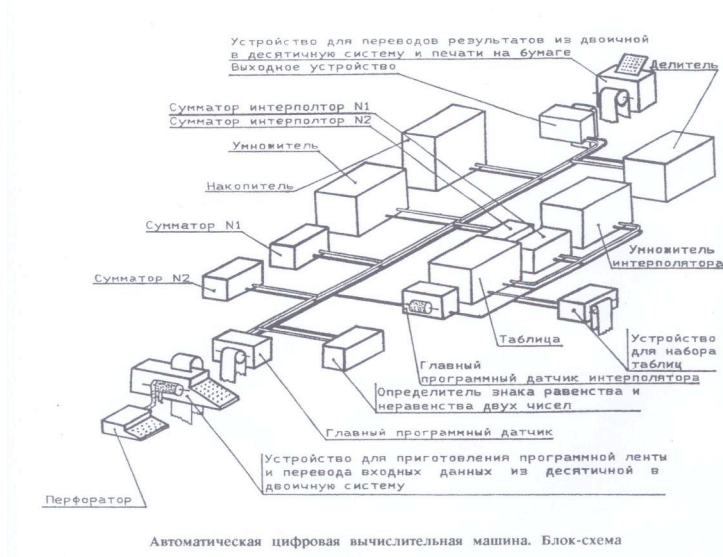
Устройство для переводов результатов из двоичной в десятичную систему и печати на бумаге

Выходное устройство

Делитель

Сумматор интерполтор N1

Сумматор интерполтор N2

Умножитель

Накопитель

Сумматор N1

Сумматор N2

Умножитель интерполятора

Таблица

Устройство для набора таблиц

Главный программный датчик интерполятора

Определитель знака равенства и неравенства двух чисел

Главный программный датчик

Устройство для приготовления программной ленты и перевода входных данных из десятичной в двоичную систему

Перфоратор

Автоматическая цифровая вычислительная машина. Блок-схема